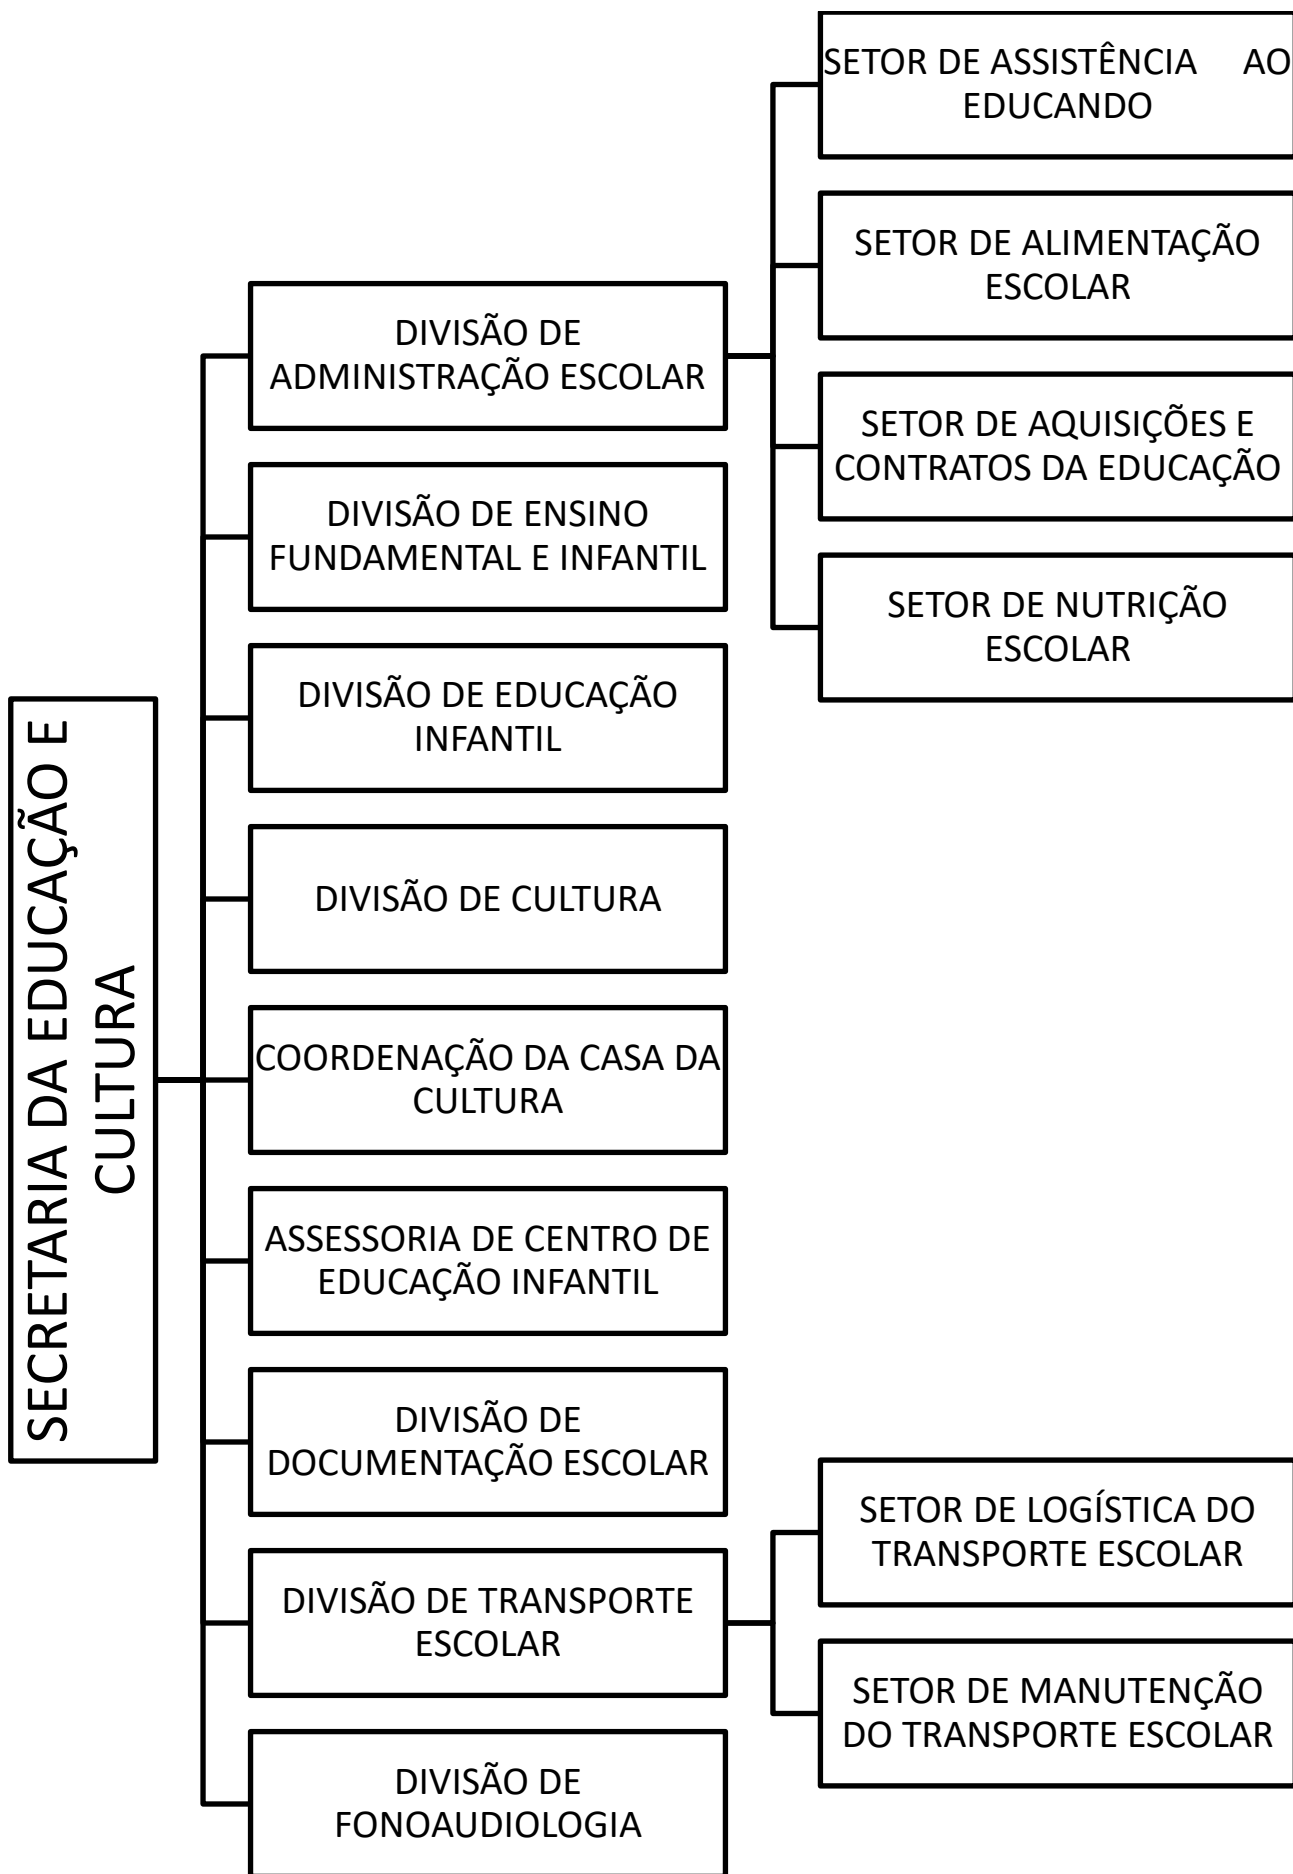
SECRETARIA DA EDUCAÇÃO E CULTURA

DIVISÃO DE ADMINISTRAÇÃO ESCOLAR

SETOR DE ASSISTÊNCIA AO EDUCANDO

SETOR DE ALIMENTAÇÃO ESCOLAR

SETOR DE AQUISIÇÕES E CONTRATOS DA EDUCAÇÃO

SETOR DE NUTRIÇÃO ESCOLAR

DIVISÃO DE ENSINO FUNDAMENTAL E INFANTIL

DIVISÃO DE EDUCAÇÃO INFANTIL

DIVISÃO DE CULTURA

COORDENAÇÃO DA CASA DA CULTURA

ASSESSORIA DE CENTRO DE EDUCAÇÃO INFANTIL

DIVISÃO DE DOCUMENTAÇÃO ESCOLAR

DIVISÃO DE TRANSPORTE ESCOLAR

SETOR DE LOGÍSTICA DO TRANSPORTE ESCOLAR

SETOR DE MANUTENÇÃO DO TRANSPORTE ESCOLAR

DIVISÃO DE FONOAUDIOLOGIA